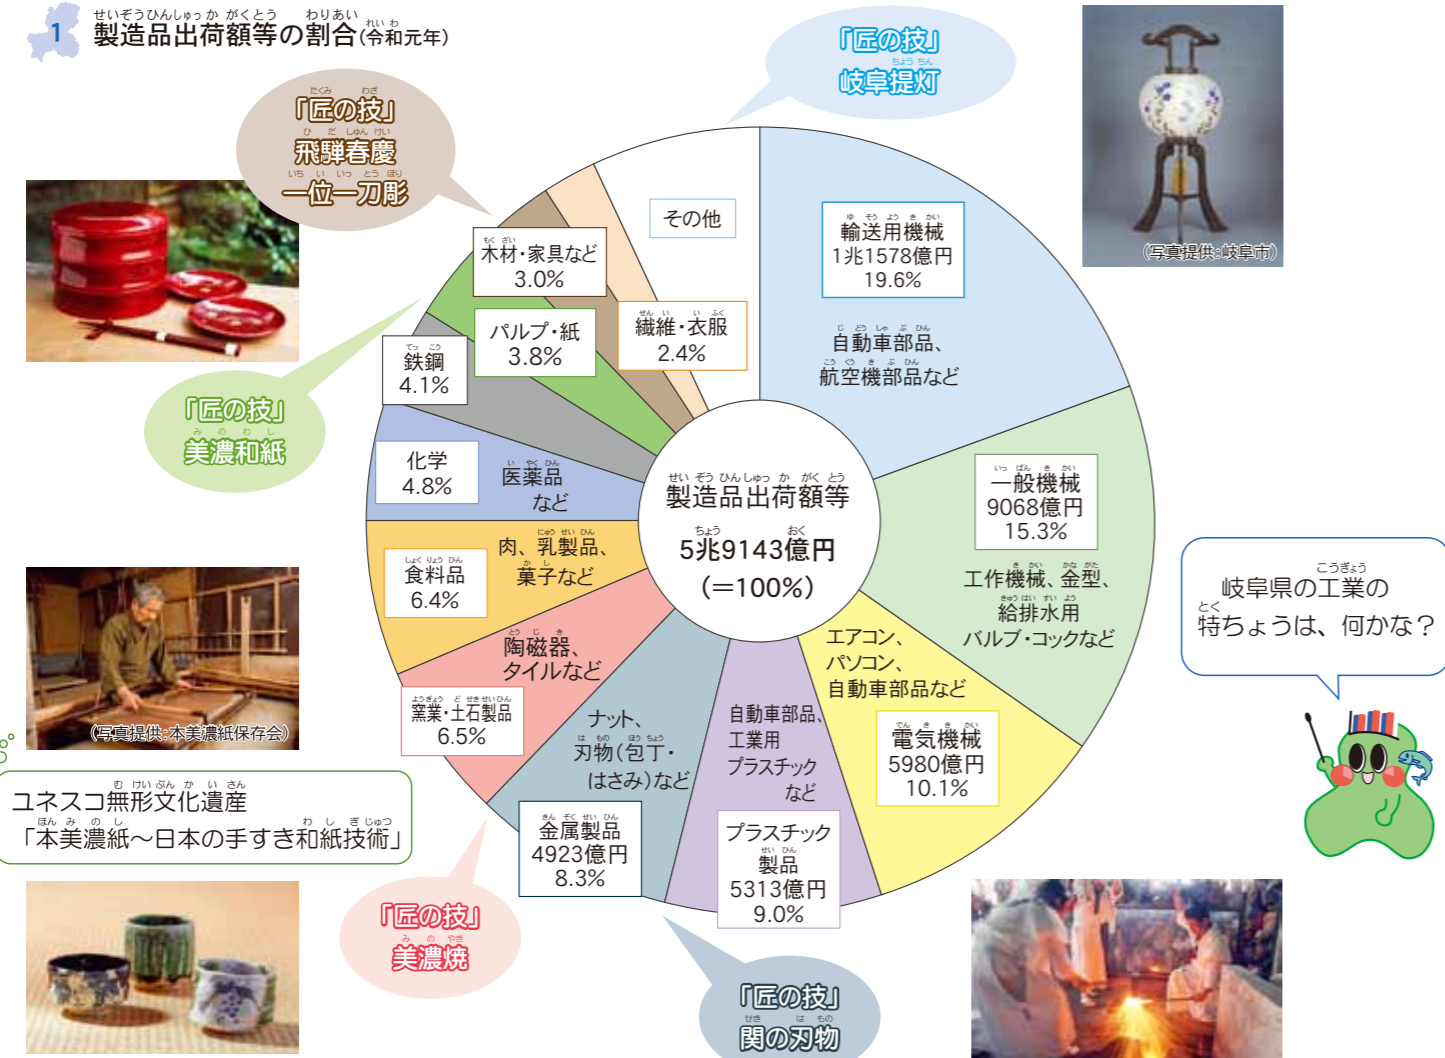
1 製造品出荷額等の割合(令和元年)

「匠の技」
岐阜提灯

(写真提供:岐阜市)

「匠の技」
飛騨春慶
一位一刀彫

その他

輸送用機械
1兆1578億円
19.6%

自動車部品、
航空機部品など

木材・家具など
3.0%

繊維・衣服
2.4%

パルプ・紙
3.8%

鉄鋼
4.1%

「匠の技」
美濃和紙

化学
4.8%

医薬品
など

製造品出荷額等
5兆9143億円
(=100%)

一般機械
9068億円
15.3%

工作機械、金型、
給排水用
バルブ・コックなど

岐阜県の工業の
特ちょうは、何かな?

肉、乳製品、
菓子など

食料品
6.4%

陶磁器、
タイルなど

窯業・土石製品
6.5%

エアコン、
パソコン、
自動車部品など

電気機械
5980億円
10.1%

(写真提供:本美濃紙保存会)

ナット、
刃物(包丁・
はさみ)など

自動車部品、
工業用
プラスチック
など

ユネスコ無形文化遺産
「本美濃紙〜日本の手すき和紙技術」

金属製品
4923億円
8.3%

プラスチック
製品
5313億円
9.0%

「匠の技」
美濃焼

「匠の技」
関の刃物